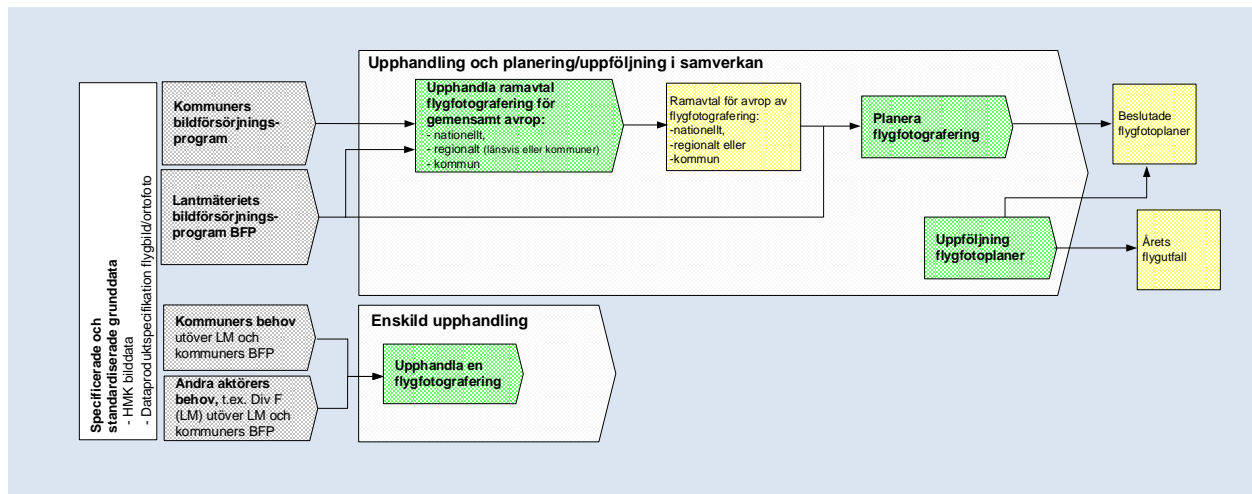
Specificerade och standardiserade grunddata
- HMK bilddata
- Dataproduktspecifikation flygbild/ortofoto

Kommuners bildförsörjningsprogram

Lantmäteriets bildförsörjningsprogram BFP

Upphandling och planering/uppföljning i samverkan

Upphandla ramavtal flygfotografering för gemensamt avrop:
- nationellt,
- regionalt (länsvis eller kommuner)
- kommun

Ramavtal för avrop av flygfotografering:
-nationellt,
-regionalt eller
-kommun

Planera flygfotografering

Beslutade flygfotoplaner

Uppföljning flygfotoplaner

Årets flygutfall

Kommuners behov utöver LM och kommuners BFP

Andra aktörers behov, t.ex. Div F (LM) utöver LM och kommuners BFP

Enskild upphandling

Upphandla en flygfotografering